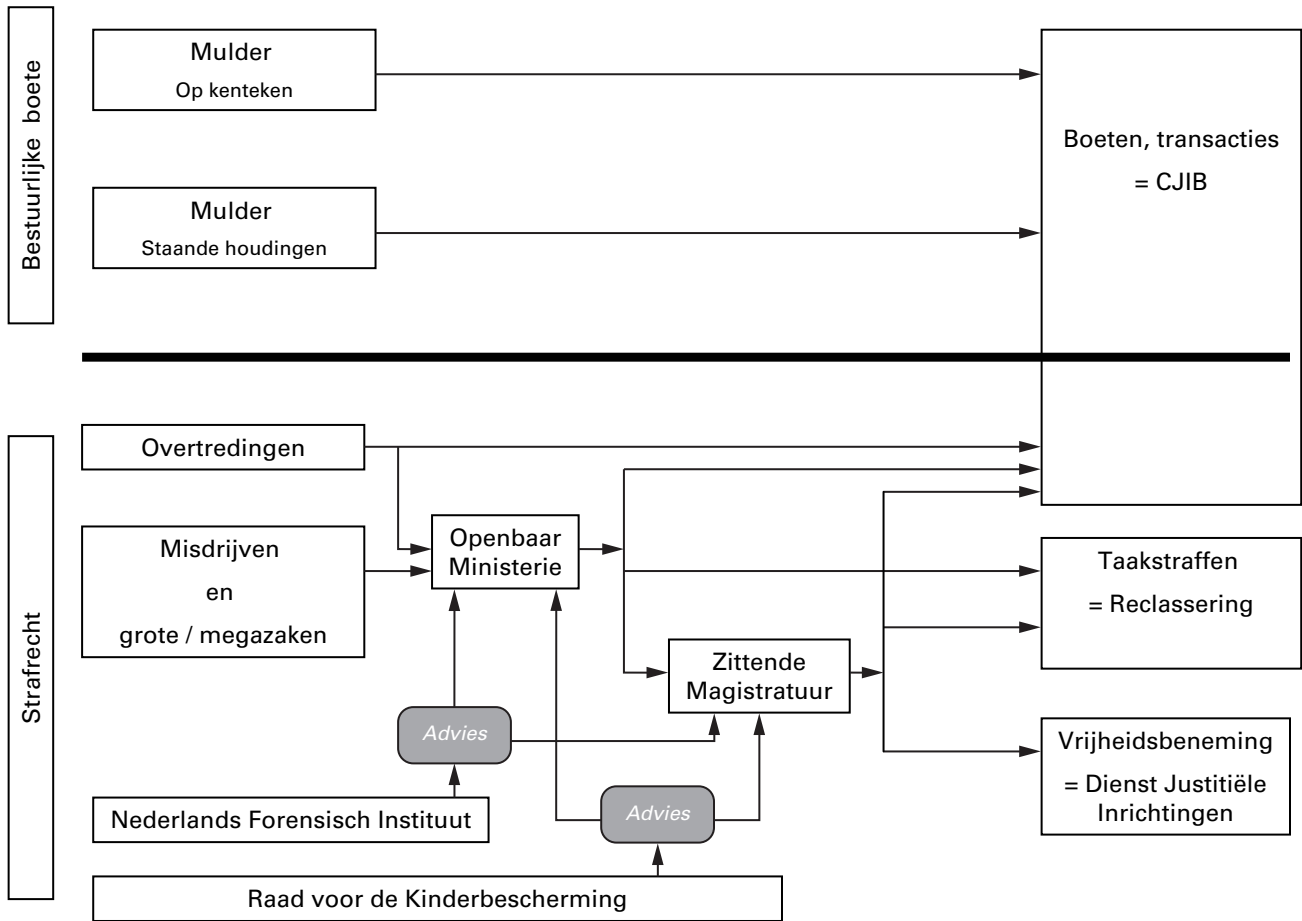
Bestuurlijke boete

Mulder
Op kenteken

Mulder
Staande houdingen

Boeten, transacties
= CJIB

Strafrecht

Overtredingen

Misdrijven
en
grote / megazaken

Openbaar Ministerie

Taakstraffen
= Reclassering

Zittende Magistratuur

Advies

Vrijheidsbeneming
= Dienst Justitiële Inrichtingen

Nederlands Forensisch Instituut

Advies

Raad voor de Kinderbescherming